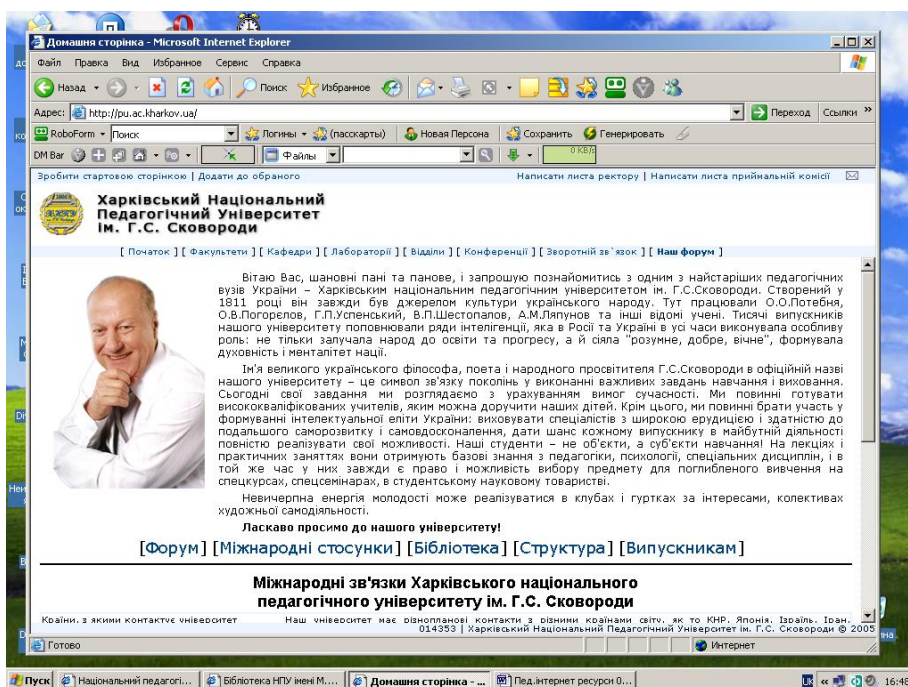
Домашня сторінка - Microsoft Internet Explorer

Файл Правка Вид Избранное Сервис Справка

Назад Поиск Избранное

Адрес: http://pu.ac.kharkov.ua/ Переход Ссылки

RoboForm Поиск Логины (пасскарты) Новая Персона Сохранить Генерировать

DM Bar Файлы 0 KB/s

Зробити стартовою сторінкою | Додати до обраного

Написати листа ректору | Написати листа приймальній комісії

Харківський Національний Педагогічний Університет ім. Г.С. Сковороди

[ Початок ] [ Факультети ] [ Кафедри ] [ Лабораторії ] [ Відділи ] [ Конференції ] [ Зворотній зв'язок ] [ Наш форум ]

Вітаю Вас, шановні пані та панове, і запрошую познайомитись з одним з найстаріших педагогічних вузів України – Харківським національним педагогічним університетом ім. Г.С.Сковороди. Створений у 1811 році він завжди був джерелом культури українського народу. Тут працювали О.О.Потебня, О.В.Погорєлов, Г.П.Успенський, В.П.Шестопалов, А.М.Ляпунов та інші відомі учені. Тисячі випускників нашого університету поповнювали ряди інтелігенції, яка в Росії та Україні в усі часи виконувала особливу роль: не тільки залучала народ до освіти та прогресу, а й сіяла "розумне, добре, вічне", формувала духовність і менталітет нації.

Ім'я великого українського філософа, поета і народного просвітителя Г.С.Сковороди в офіційній назві нашого університету – це символ зв'язку поколінь у виконанні важливих завдань навчання і виховання. Сьогодні свої завдання ми розглядаємо з урахуванням вимог сучасності. Ми повинні готувати висококваліфікованих учителів, яким можна доручити наших дітей. Крім цього, ми повинні брати участь у формуванні інтелектуальної еліти України: виховувати спеціалістів з широкою ерудицією і здатністю до подальшого саморозвитку і самодосконалення, дати шанс кожному випускнику в майбутній діяльності повністю реалізувати свої можливості. Наші студенти – не об'єкти, а суб'єкти навчання! На лекціях і практичних заняттях вони отримують базові знання з педагогіки, психології, спеціальних дисциплін, і в той же час у них завжди є право і можливість вибору предмету для поглибленого вивчення на спецкурсах, спецсемінарах, в студентському науковому товаристві.

Невичерпна енергія молодості може реалізуватися в клубах і гуртках за інтересами, колективах художньої самодіяльності.

Ласкаво просимо до нашого університету!

[Форум] [Міжнародні стосунки] [Бібліотека] [Структура] [Випускникам]

Міжнародні зв'язки Харківського національного педагогічного університету ім. Г.С. Сковороди

Країни, з якими контактує університет

Наш університет має різнопланові контакти з різними країнами світу, як то КНР, Японія, Ізраїль, Іран,

014353 | Харківський Національний Педагогічний Університет ім. Г.С. Сковороди © 2005

Готово

Интернет

Пуск | Національний педагогі... | Бібліотека НПУ імені М.... | Домашня сторінка - ... | Пед.інтернет ресурси 0... | 16:48